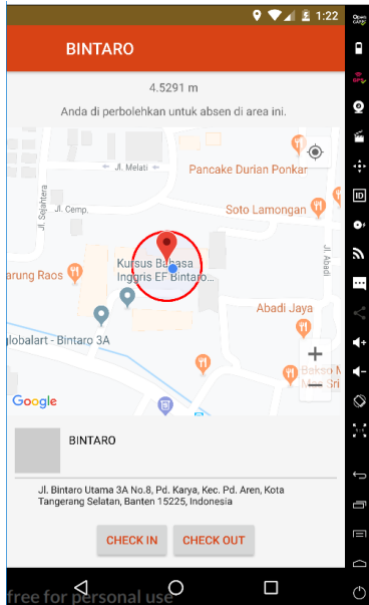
1:22

BINTARO

4.5291 m

Anda di perbolehkan untuk absen di area ini.

Jl. Melati

Pancake Durian Ponkar

Jl. Cemp.

Jl. Sejahtera

Soto Lamongan

Kursus Bahasa Inggris EF Bintaro...

Jl. Abadi

arung Raos

Abadi Jaya

lobalart - Bintaro 3A

Bakso M Mas Sri

Google

+

−

BINTARO

Jl. Bintaro Utama 3A No.8, Pd. Karya, Kec. Pd. Aren, Kota Tangerang Selatan, Banten 15225, Indonesia

CHECK IN

CHECK OUT

free for personal use